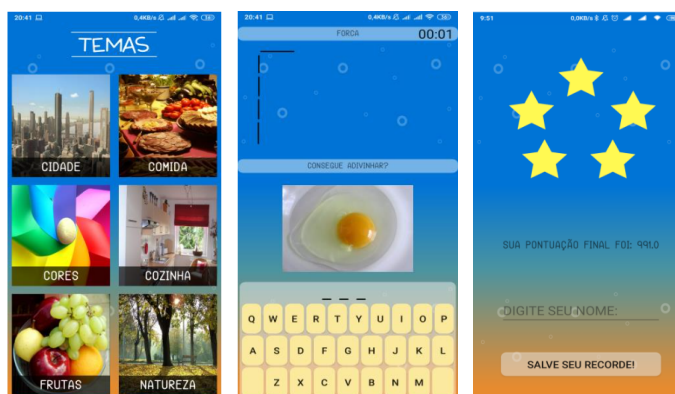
20:41 0,4KB/s 56

TEMAS

CIDADE

COMIDA

CORES

COZINHA

FRUTAS

NATUREZA

20:41 0,4KB/s 56

FORCA

00:01

CONSEGUE ADIVINHAR?

_ _ _

Q W E R T Y U I O P

A S D F G H J K L

Z X C V B N M

9:51 0,0KB/s 56

SUA PONTUAÇÃO FINAL FOI: 991.0

DIGITE SEU NOME:

SALVE SEU RECORDE!